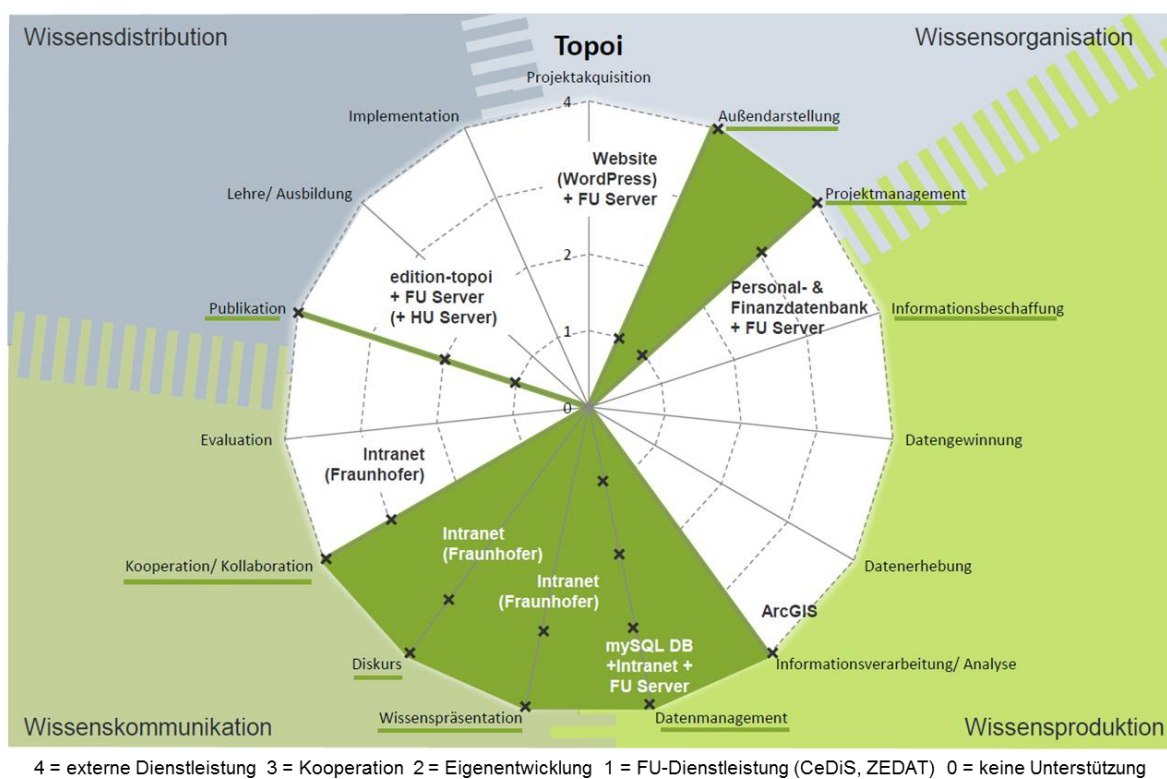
Wissensdistribution

Topoi

Wissensorganisation

Projektakquisition

4

Implementation

Außendarstellung

Website (WordPress) + FU Server

Lehre/ Ausbildung

Projektmanagement

2

edition-topoi + FU Server (+ HU Server)

Personal- & Finanzdatenbank + FU Server

Publikation

1

Informationsbeschaffung

0

Evaluation

Datengewinnung

Intranet (Fraunhofer)

Intranet (Fraunhofer)

Kooperation/ Kollaboration

Datenerhebung

Intranet (Fraunhofer)

ArcGIS

mySQL DB +Intranet + FU Server

Diskurs

Informationsverarbeitung/ Analyse

Wissenskommunikation

Wissenspräsentation

Datenmanagement

Wissensproduktion

4 = externe Dienstleistung 3 = Kooperation 2 = Eigenentwicklung 1 = FU-Dienstleistung (CeDiS, ZEDAT) 0 = keine Unterstützung